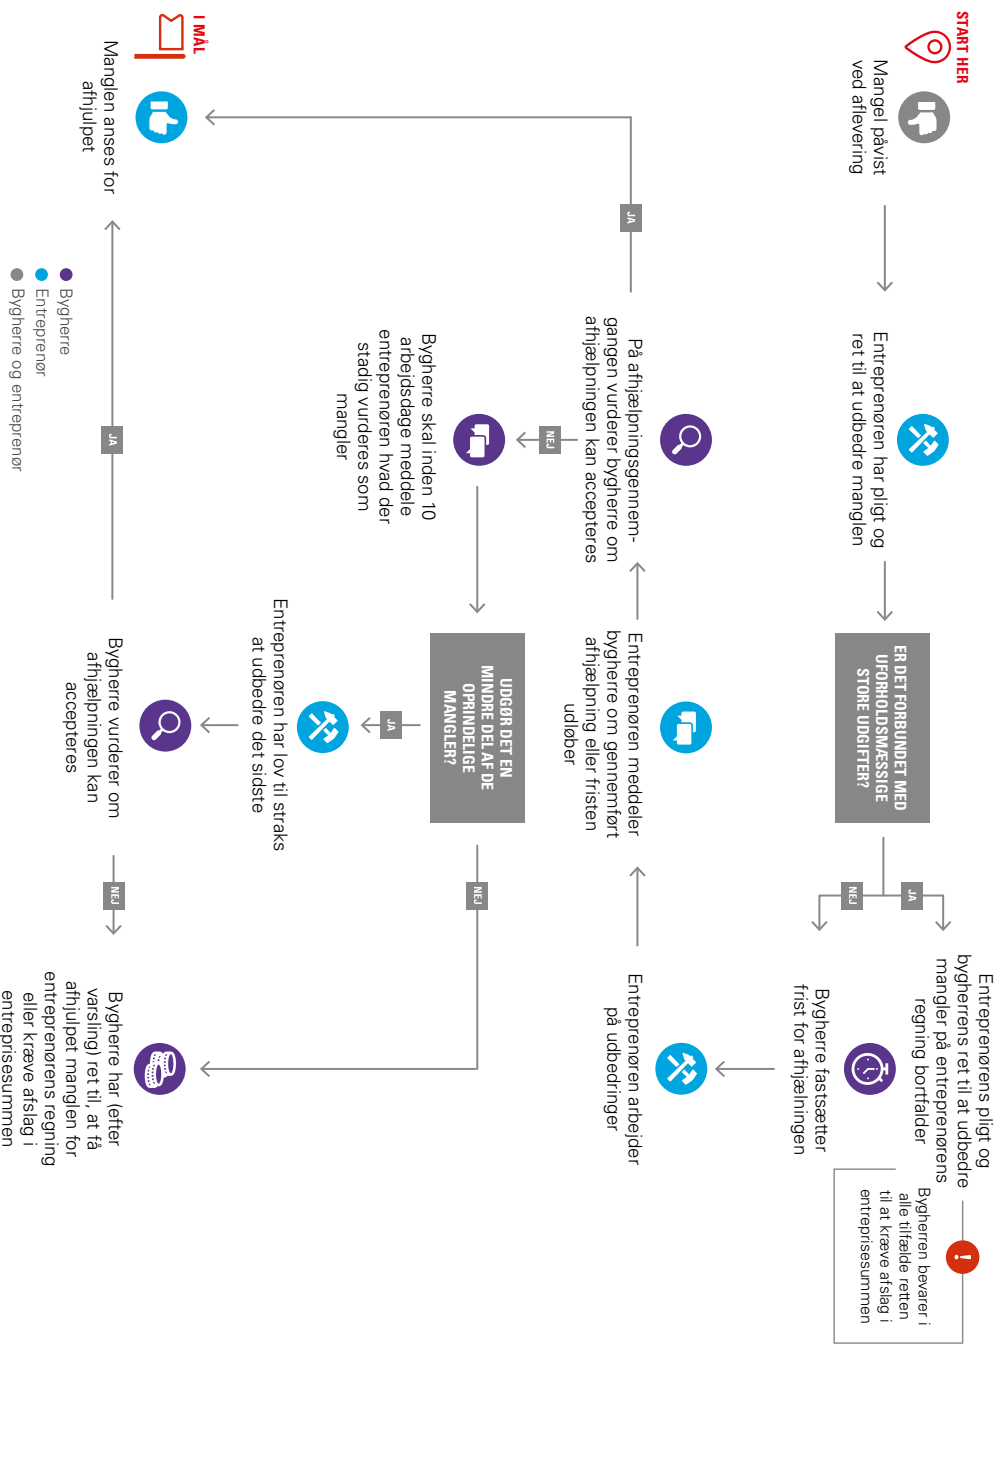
START HER

Mangel påvist ved aflevering

Entreprenøren har pligt og ret til at udbedre manglen

ER DET FORBUNDET MED UFORHOLDSMÆSSIGE STORE UDGIFTER?

JA

Entreprenørens pligt og bygherrens ret til at udbedre mangler på entreprenørens regning bortfalder

Bygherren bevarer i alle tilfælde retten til at kræve afslag i entreprisesummen

NEJ

Bygherre fastsætter frist for afhjælpningen

Entreprenøren arbejder på udbedringer

Entreprenøren meddeler bygherre om gennemført afhjælpning eller fristen udløber

På afhjælpningsgennemgangen vurderer bygherre om afhjælpningen kan accepteres

JA

NEJ

Bygherre skal inden 10 arbejdsdage meddele entreprenøren hvad der stadig vurderes som mangler

UDGØR DET EN MINDRE DEL AF DE OPRINDELIGE MANGLER?

JA

Entreprenøren har lov til straks at udbedre det sidste

Bygherre vurderer om afhjælpningen kan accepteres

JA

NEJ

NEJ

Bygherre har (efter varsling) ret til, at få afhjulpet manglen for entreprenørens regning eller kræve afslag i entreprisesummen

I MÅL

Manglen anses for afhjulpet

Bygherre
Entreprenør
Bygherre og entreprenør